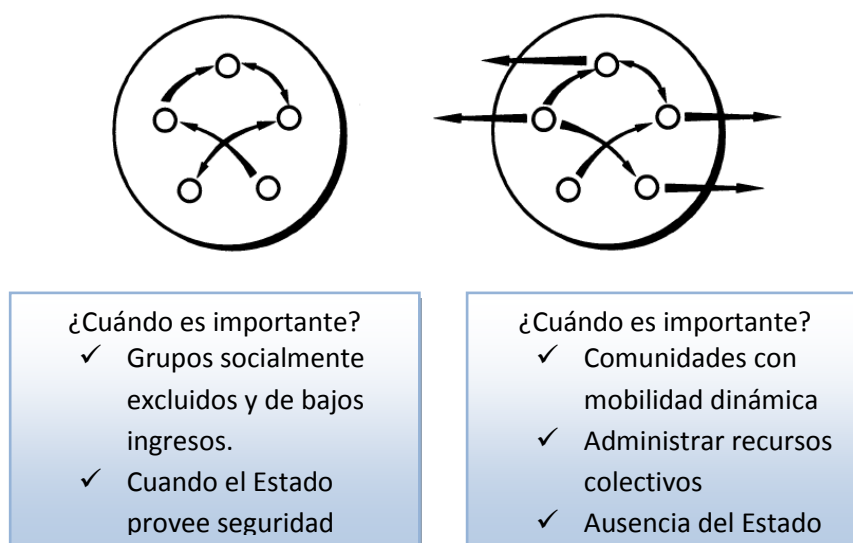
¿Cuándo es importante?

✓ Grupos socialmente excluidos y de bajos ingresos.

✓ Cuando el Estado provee seguridad

¿Cuándo es importante?

✓ Comunidades con mobilidad dinámica

✓ Administrar recursos colectivos

✓ Ausencia del Estado